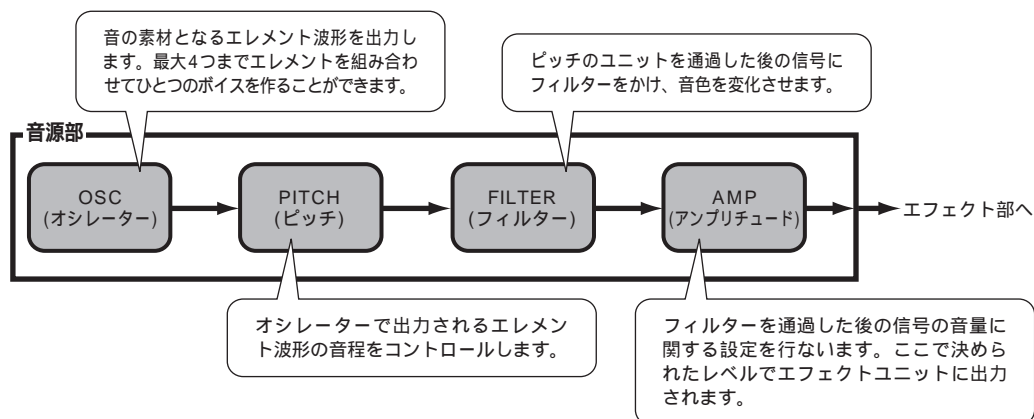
音の素材となるエレメント波形を出力します。最大4つまでエレメントを組み合わせてひとつのボイスを作ることができます。

ピッチのユニットを通過した後の信号にフィルターをかけ、音色を変化させます。

音源部

OSC
(オシレーター)

PITCH
(ピッチ)

FILTER
(フィルター)

AMP
(アンプリチュード)

エフェクト部へ

オシレーターで出力されるエレメント波形の音程をコントロールします。

フィルターを通過した後の信号の音量に関する設定を行ないます。ここで決められたレベルでエフェクトユニットに出力されます。